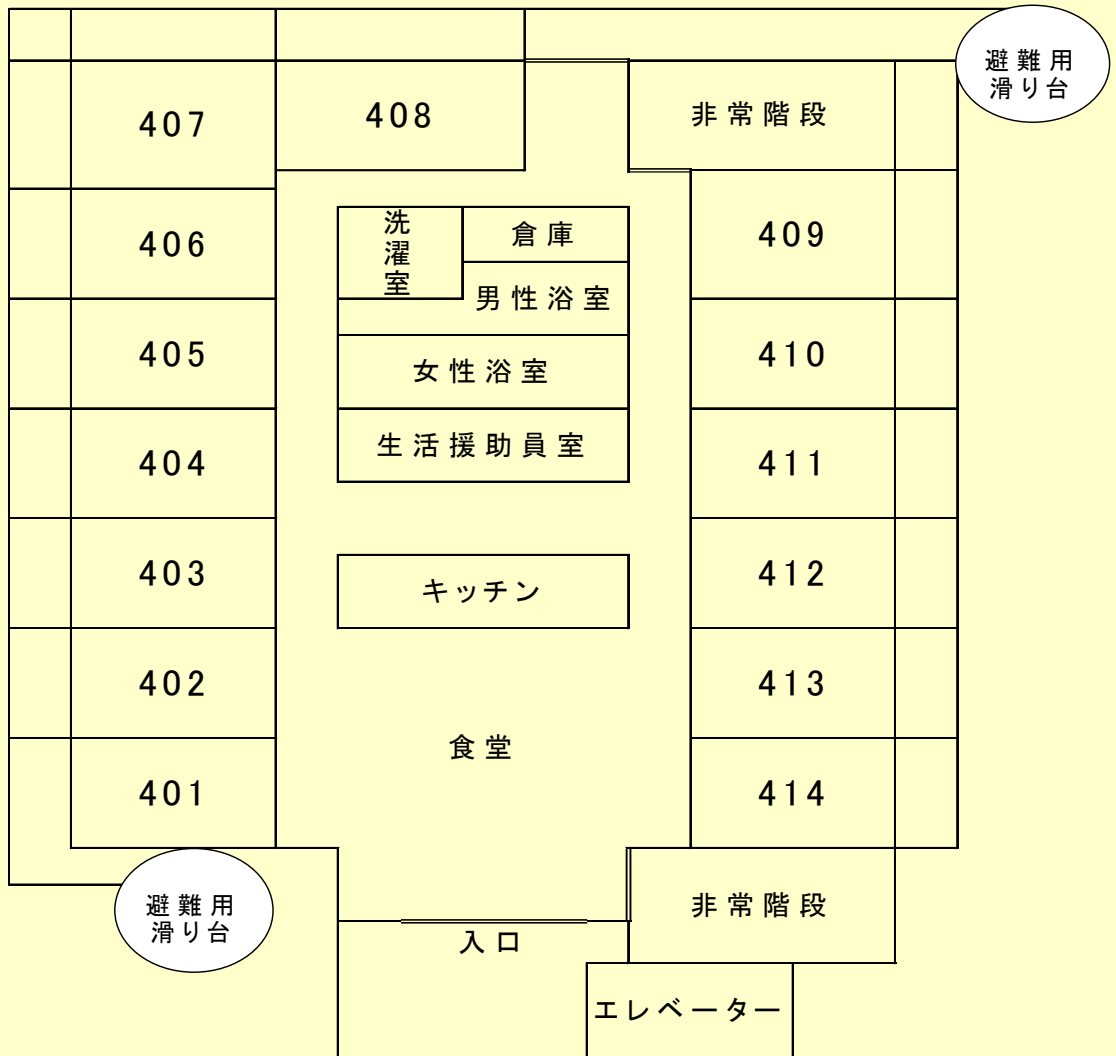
避難用滑り台

407

408

非常階段

406

洗濯室

倉庫

男性浴室

409

405

女性浴室

410

404

生活援助員室

411

403

キッチン

412

402

413

食堂

401

414

避難用滑り台

非常階段

入口

エレベーター